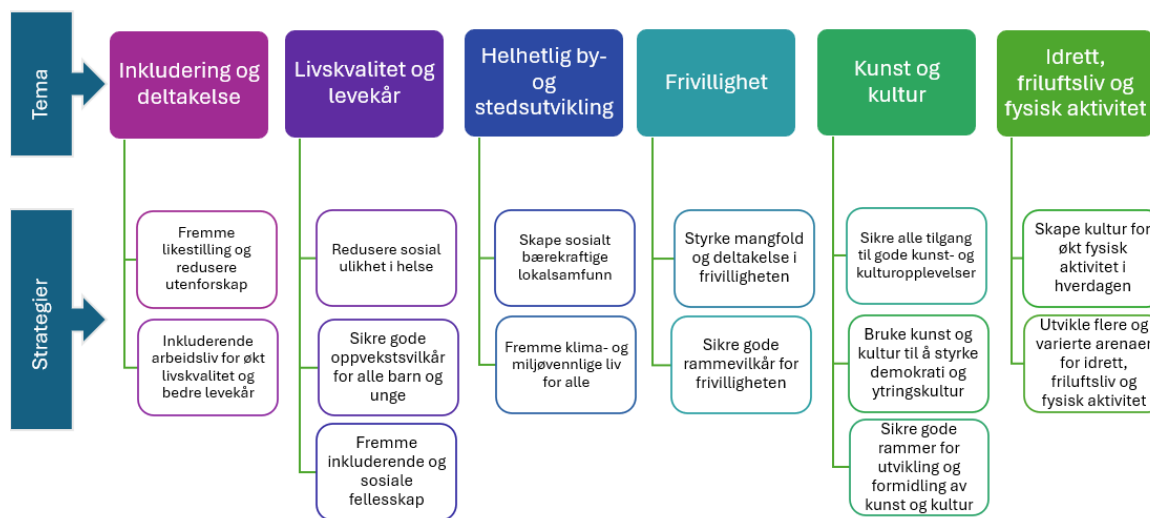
Tema

Inkludering og deltakelse

Livskvalitet og levekår

Helhetlig by- og stedsutvikling

Frivillighet

Kunst og kultur

Idrett, friluftsliv og fysisk aktivitet

Strategier

Fremme likestilling og redusere utenforskap

Inkluderende arbeidsliv for økt livskvalitet og bedre levekår

Redusere sosial ulikhet i helse

Sikre gode oppvekstsvilkår for alle barn og unge

Fremme inkluderende og sosiale fellesskap

Skape sosialt bærekraftige lokalsamfunn

Fremme klima- og miljøvennlige liv for alle

Styrke mangfold og deltakelse i frivilligheten

Sikre gode rammevilkår for frivilligheten

Sikre alle tilgang til gode kunst- og kulturopplevelser

Bruke kunst og kultur til å styrke demokrati og ytringskultur

Sikre gode rammer for utvikling og formidling av kunst og kultur

Skape kultur for økt fysisk aktivitet i hverdagen

Utvikle flere og varierte arenaer for idrett, friluftsliv og fysisk aktivitet